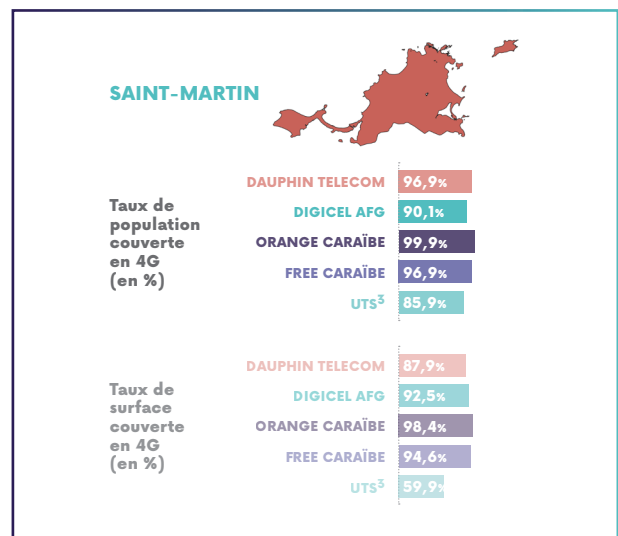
SAINT-MARTIN

Taux de population couverte en 4G (en %)

DAUPHIN TELECOM 96,9%
DIGICEL AFG 90,1%
ORANGE CARAÏBE 99,9%
FREE CARAÏBE 96,9%
UTS$^3$ 85,9%

Taux de surface couverte en 4G (en %)

DAUPHIN TELECOM 87,9%
DIGICEL AFG 92,5%
ORANGE CARAÏBE 98,4%
FREE CARAÏBE 94,6%
UTS$^3$ 59,9%